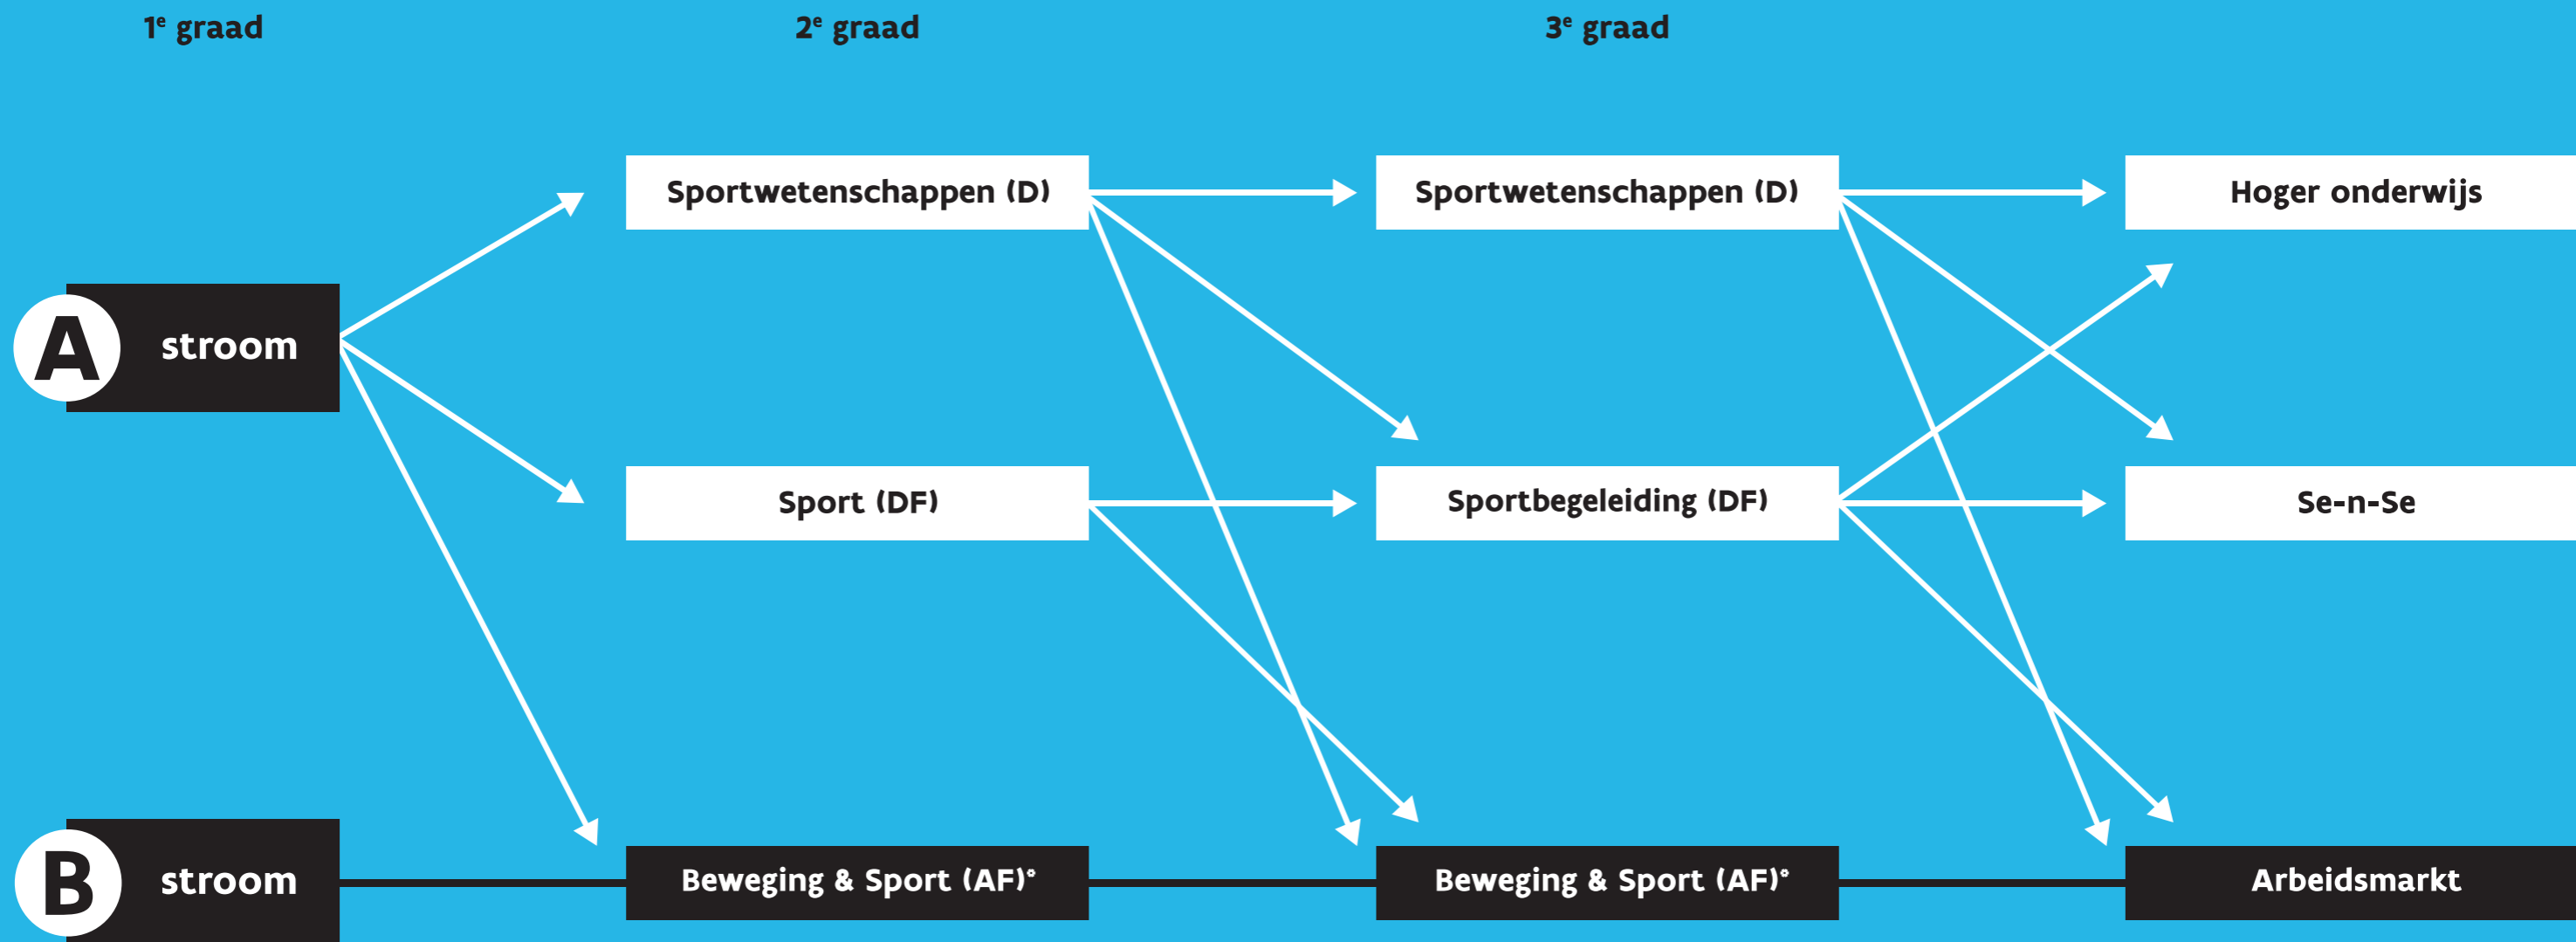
1$^e$ graad

2$^e$ graad

3$^e$ graad

A stroom

Sportwetenschappen (D)

Sport (DF)

Sportwetenschappen (D)

Sportbegeleiding (DF)

Hoger onderwijs

Se-n-Se

B stroom

Beweging & Sport (AF)°

Beweging & Sport (AF)°

Arbeidsmarkt